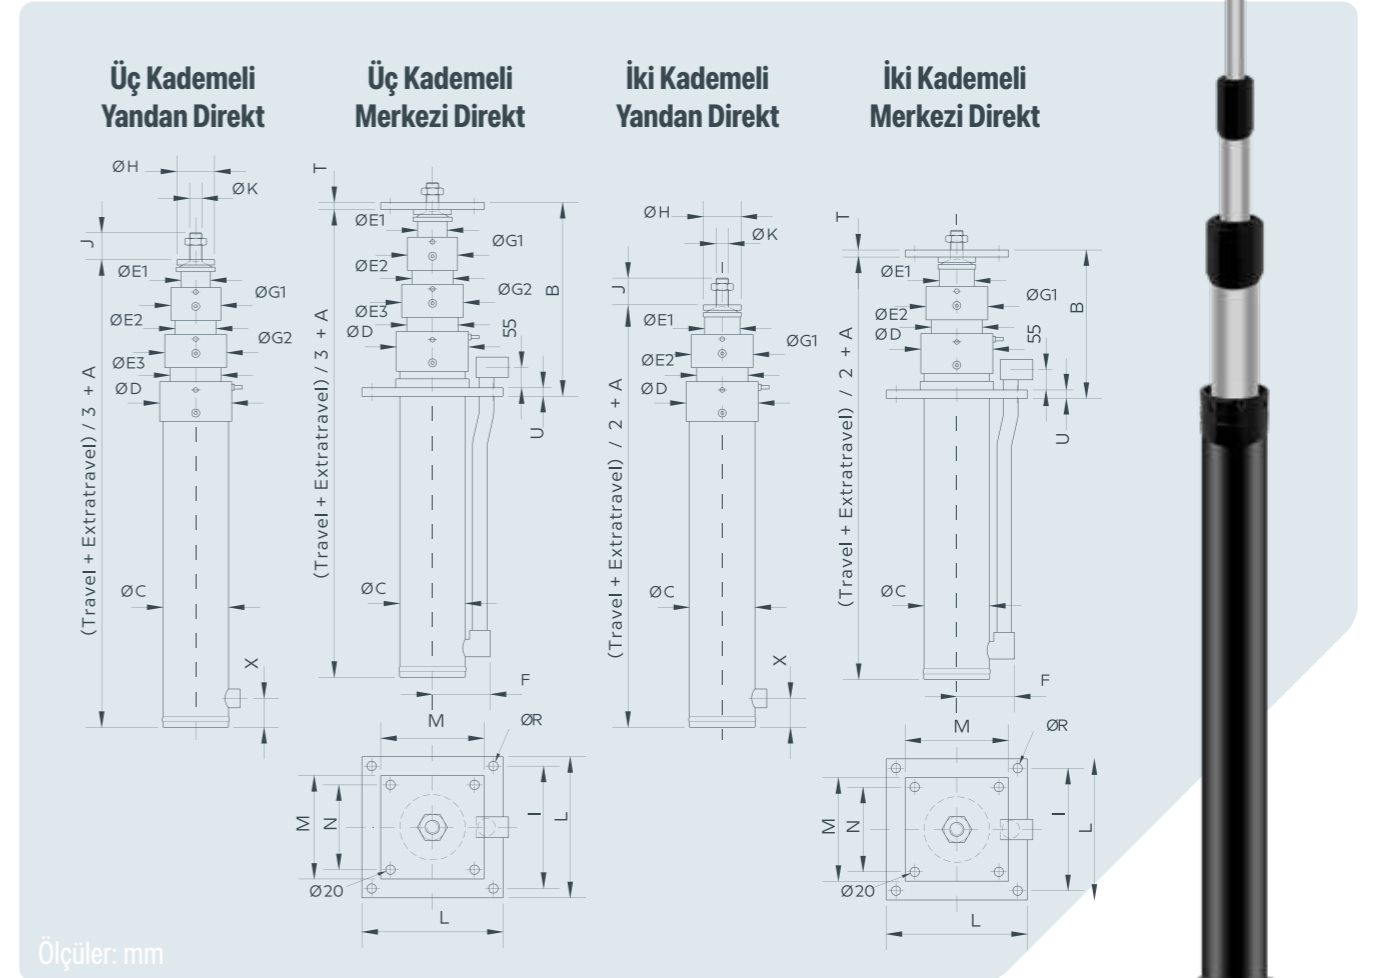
Üç Kademeli Yandan Direkt

Üç Kademeli Merkezi Direkt

İki Kademeli Yandan Direkt

İki Kademeli Merkezi Direkt

ØH
ØK
J
ØE1
ØG1
ØE2
ØG2
ØE3
ØD
(Travel + Extratravel) / 3 + A
ØC
X

T
ØE1
ØG1
ØE2
ØG2
B
ØE3
ØD
55
(Travel + Extratravel) / 3 + A
U
ØC
F
M
ØR
M
N
I
L
Ø20
L

ØH
ØK
J
ØE1
ØG1
ØE2
ØD
(Travel + Extratravel) / 2 + A
ØC
X

T
ØE1
ØG1
B
ØE2
ØD
55
(Travel + Extratravel) / 2 + A
U
ØC
F
M
ØR
M
N
I
L
Ø20
L

Ölçüler: mm